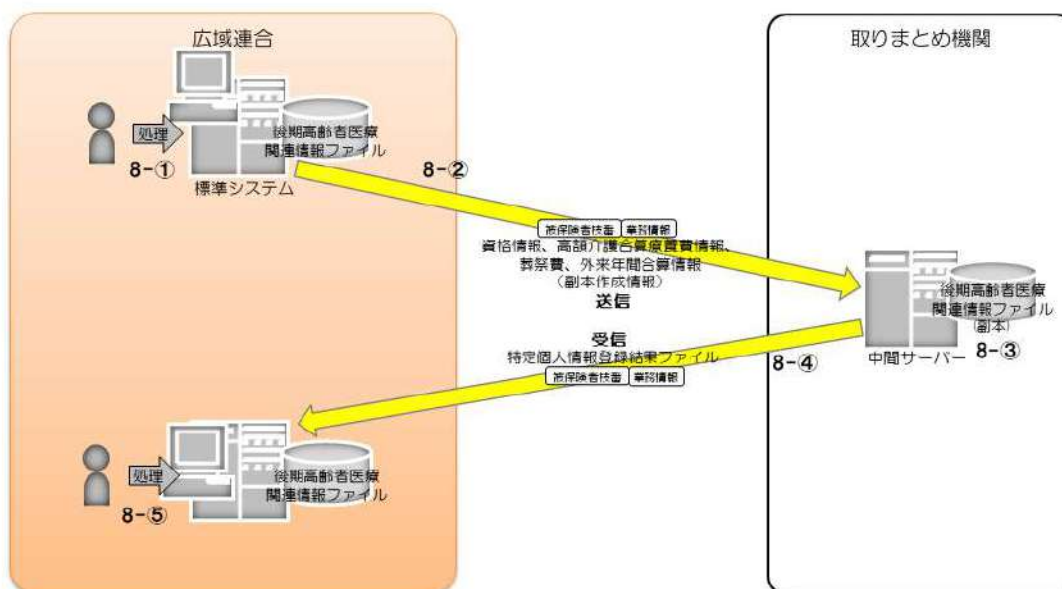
広域連合

処理

後期高齢者医療関連情報ファイル

8-①

標準システム

8-②

被保険者枝番 事務情報

資格情報、高額介護合算療養費情報、葬祭費、外来年間合算情報
（副本作成情報）

送信

受信

特定個人情報登録結果ファイル

被保険者枝番 事務情報

8-④

処理

後期高齢者医療関連情報ファイル

8-⑤

取りまとめ機関

後期高齢者医療関連情報ファイル
（副本）

中間サーバー

8-③